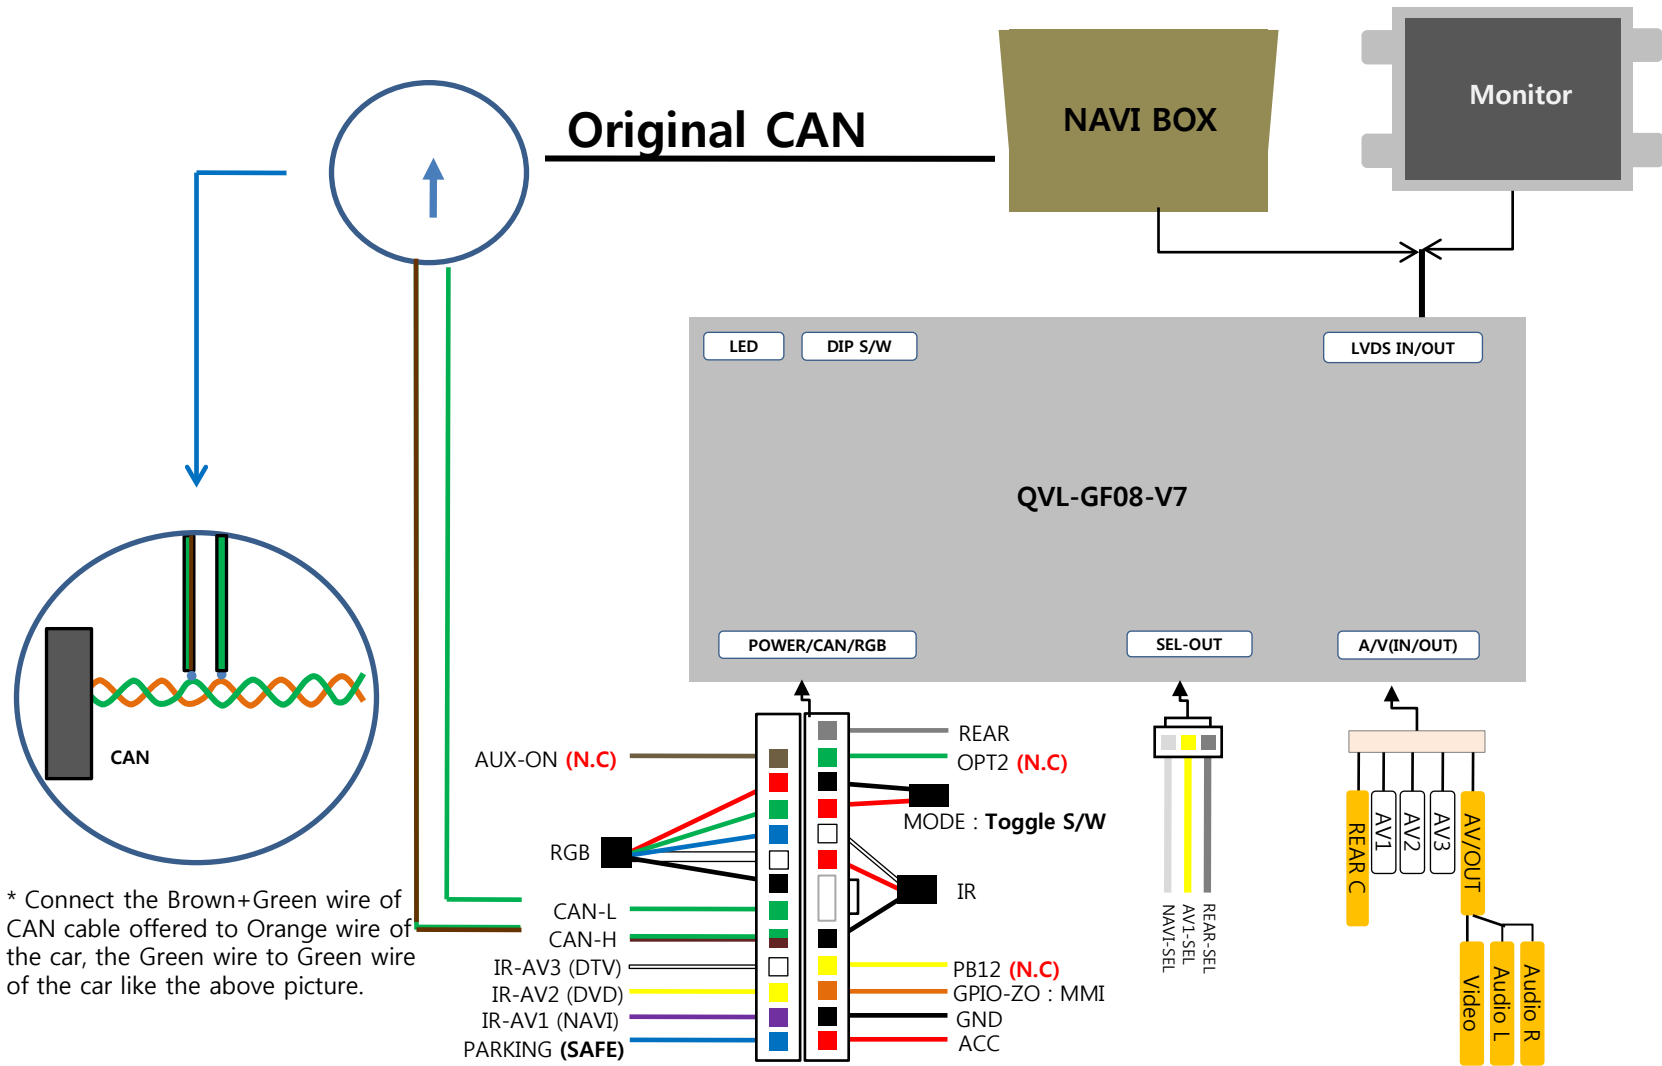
Original CAN

NAVI BOX

Monitor

CAN

LED

DIP S/W

LVDS IN/OUT

QVL-GF08-V7

POWER/CAN/RGB

SEL-OUT

A/V(IN/OUT)

AUX-ON (N.C)

RGB

CAN-L

CAN-H

IR-AV3 (DTV)

IR-AV2 (DVD)

IR-AV1 (NAVI)

PARKING (SAFE)

REAR

OPT2 (N.C)

MODE : Toggle S/W

IR

PB12 (N.C)

GPIO-ZO : MMI

GND

ACC

NAVI-SEL

AV1-SEL

REAR-SEL

REAR C

AV1

AV2

AV3

AV/OUT

Video

Audio L

Audio R

* Connect the Brown+Green wire of CAN cable offered to Orange wire of the car, the Green wire to Green wire of the car like the above picture.